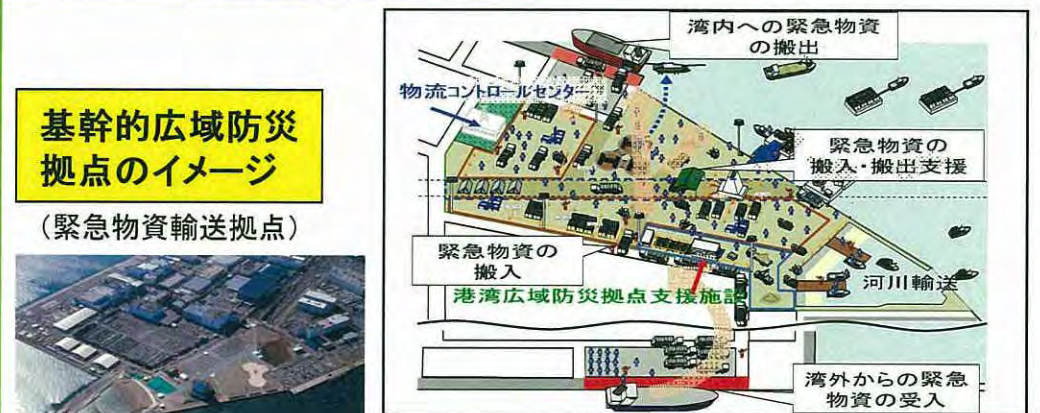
基幹的広域防災拠点のイメージ

（緊急物資輸送拠点）

湾内への緊急物資の搬出

物流コントロールセンター

緊急物資の搬入・搬出支援

緊急物資の搬入

港湾広域防災拠点支援施設

河川輸送

湾外からの緊急物資の受入